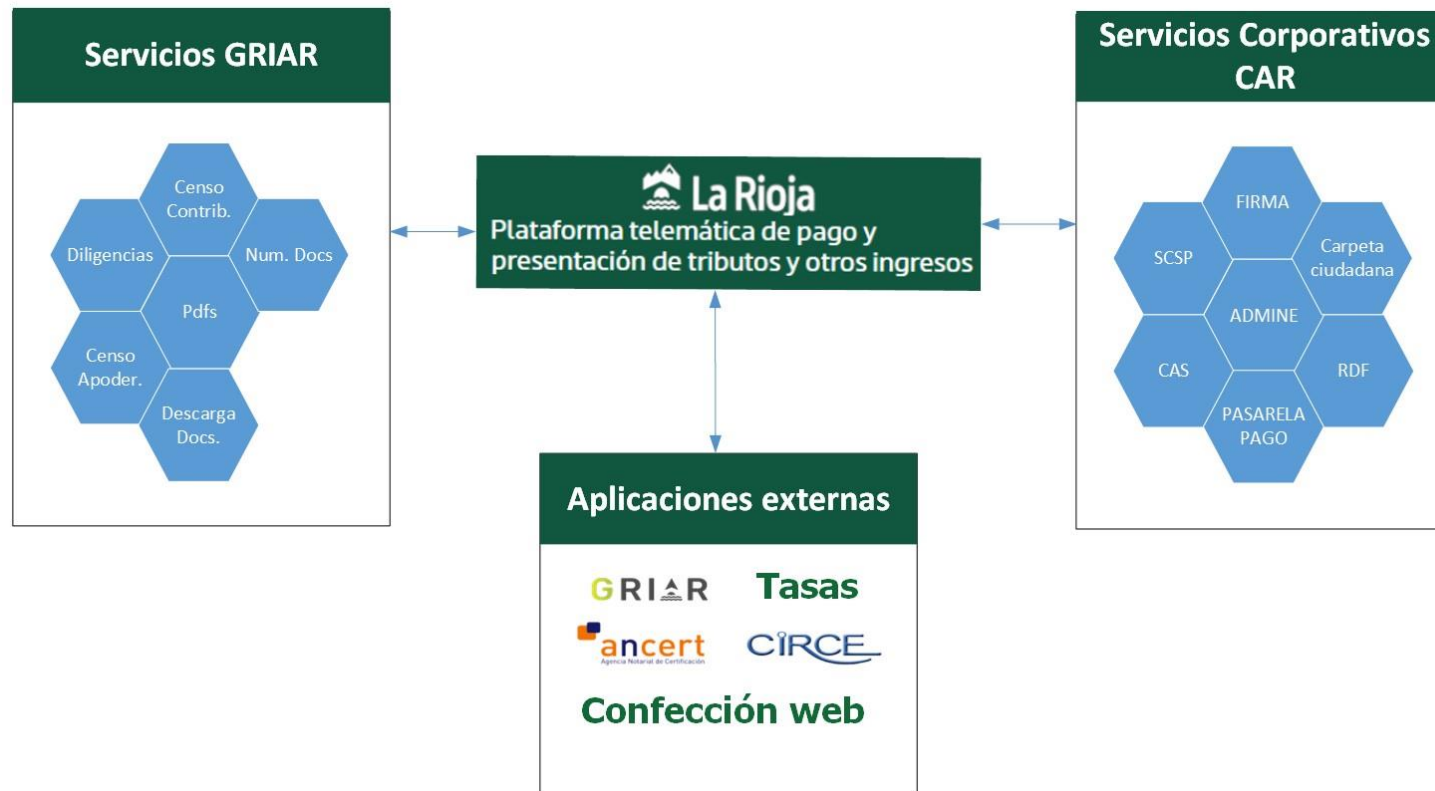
Servicios GRIAR

Censo Contrib.

Diligencias

Num. Docs

Pdfs

Censo Apoder.

Descarga Docs.

La Rioja

Plataforma telemática de pago y presentación de tributos y otros ingresos

Servicios Corporativos CAR

FIRMA

SCSP

Carpeta ciudadana

ADMINE

CAS

RDF

PASARELA PAGO

Aplicaciones externas

GRIAR

Tasas

ancert
Agencia Notarial de Certificación

CIRCE

Confección web